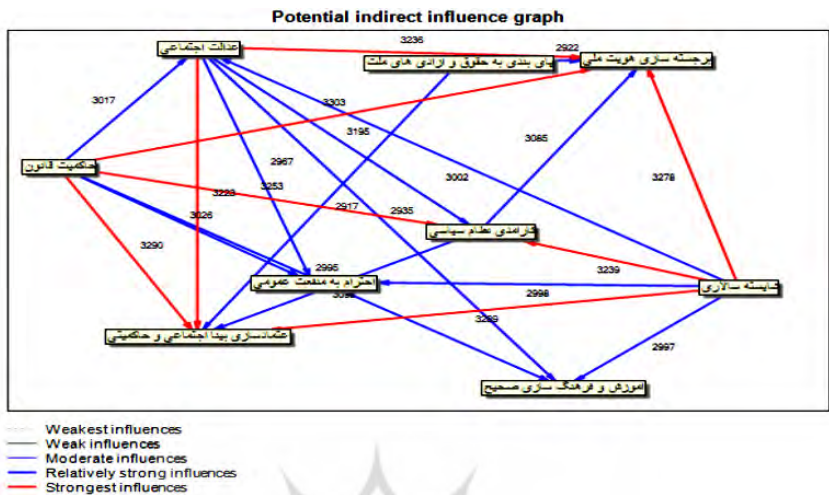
Potential indirect influence graph

عدالت اجتماعی
3236
پای بندی به حقوق و آزادی های ملت
2922
برجسته سازی هویت ملی
3017
3303
3195
3085
حاکمیت قانون
2967
3002
3278
3253
3229
2917
2935
3026
کارامدی نظام سیاسی
3290
2995
3239
احترام به منفعت عمومی
شایسته سالاری
3092
2998
اعتمادسازی پیدا اجتماعی و حکمیتی
3289
2997
اموزش و فرهنگ سازی صحیح

Weakest influences
Weak influences
Moderate influences
Relatively strong influences
Strongest influences